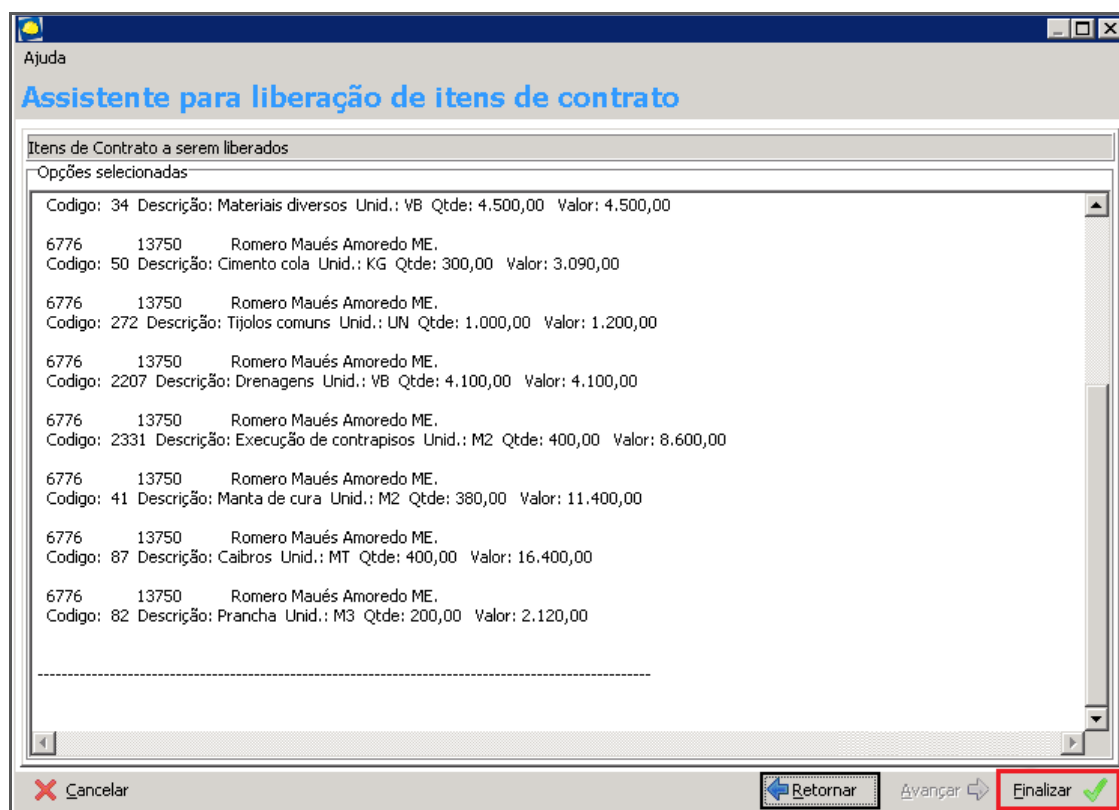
Ajuda

Assistente para liberação de itens de contrato

Itens de Contrato a serem liberados

Opções selecionadas

Codigo: 34 Descrição: Materiais diversos Unid.: VB Qtde: 4.500,00 Valor: 4.500,00

6776 13750 Romero Maués Amoredo ME.
Codigo: 50 Descrição: Cimento cola Unid.: KG Qtde: 300,00 Valor: 3.090,00

6776 13750 Romero Maués Amoredo ME.
Codigo: 272 Descrição: Tijolos comuns Unid.: UN Qtde: 1.000,00 Valor: 1.200,00

6776 13750 Romero Maués Amoredo ME.
Codigo: 2207 Descrição: Drenagens Unid.: VB Qtde: 4.100,00 Valor: 4.100,00

6776 13750 Romero Maués Amoredo ME.
Codigo: 2331 Descrição: Execução de contrapisos Unid.: M2 Qtde: 400,00 Valor: 8.600,00

6776 13750 Romero Maués Amoredo ME.
Codigo: 41 Descrição: Manta de cura Unid.: M2 Qtde: 380,00 Valor: 11.400,00

6776 13750 Romero Maués Amoredo ME.
Codigo: 87 Descrição: Caibros Unid.: MT Qtde: 400,00 Valor: 16.400,00

6776 13750 Romero Maués Amoredo ME.
Codigo: 82 Descrição: Prancha Unid.: M3 Qtde: 200,00 Valor: 2.120,00

-----------------------------------------------------------------------------------------------

Cancelar

Retornar

Avançar

Finalizar